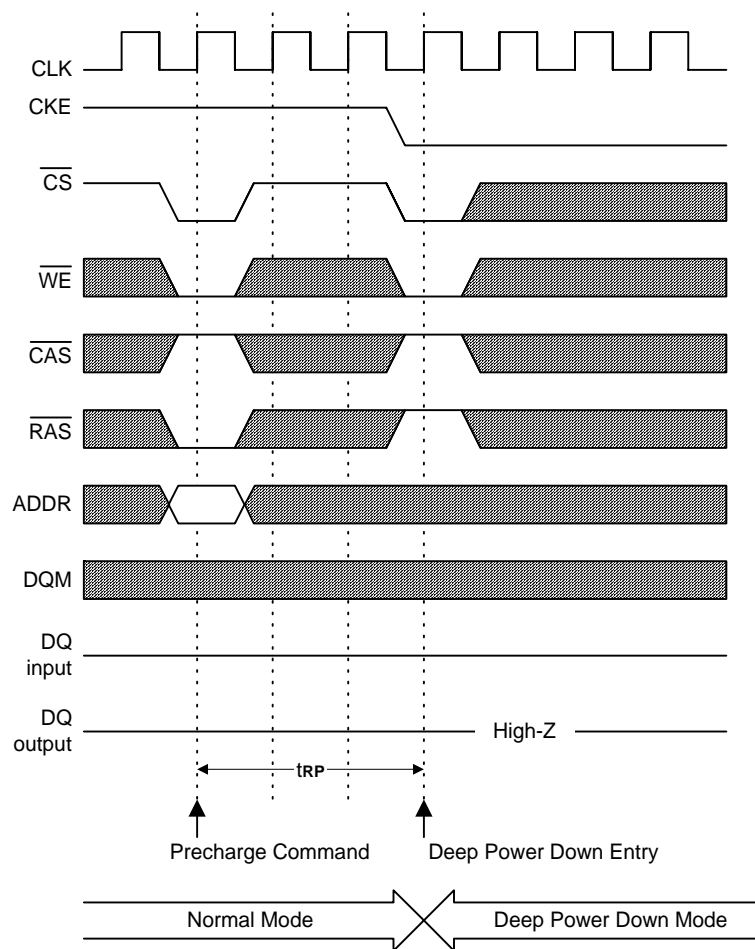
CLK

CKE

$\overline{CS}$

$\overline{WE}$

$\overline{CAS}$

$\overline{RAS}$

ADDR

DQM

DQ input

DQ output

High-Z

tRP

Precharge Command

Deep Power Down Entry

Normal Mode

Deep Power Down Mode